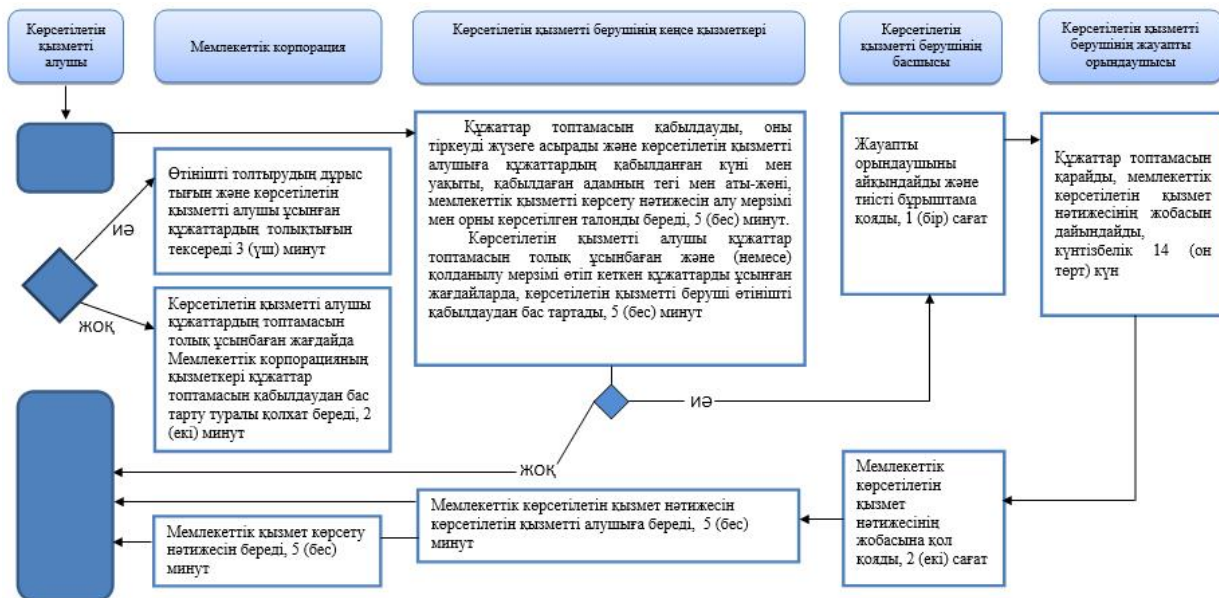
Көрсетілетін қызметті алушы

Мемлекеттік корпорация

Көрсетілетін қызметті берушінің кеңсе қызметкері

Көрсетілетін қызметті берушінің басшысы

Көрсетілетін қызметті берушінің жауапты орындаушысы

Өтініщті толтырудың дұрыстығын және көрсетілетін қызметті алушы ұсынған құжаттардың толықтығын тексереді 3 (үш) минут

ИӘ

ЖОҚ

Көрсетілетін қызметті алушы құжаттардың топтамасын толық ұсынбаған жағдайда Мемлекеттік корпорацияның қызметкері құжаттар топтамасын қабылдаудан бас тарту туралы қолхат береді, 2 (екі) минут

Құжаттар топтамасын қабылдауды, оны тіркеуді жүзеге асырады және көрсетілетін қызметті алушыға құжаттардың қабылданған күні мен уақыты, қабылдаған адамның тегі мен аты-жөні, мемлекеттік қызметті көрсету нәтижесін алу мерзімі мен орны көрсетілген талонды береді, 5 (бес) минут.

Көрсетілетін қызметті алушы құжаттар топтамасын толық ұсынбаған және (немесе) қолданылу мерзімі өтіп кеткен құжаттарды ұсынған жағдайларда, көрсетілетін қызметті беруші өтінішті қабылдаудан бас тартады, 5 (бес) минут

Жауапты орындаушыны айқындайды және тиісті бұрыштама қояды, 1 (бір) сағат

Құжаттар топтамасын қарайды, мемлекеттік көрсетілетін қызмет нәтижесінің жобасын дайындайды, күнтізбелік 14 (он төрт) күн

ИӘ

ЖОҚ

Мемлекеттік көрсетілетін қызмет нәтижесінің жобасына қол қояды, 2 (екі) сағат

Мемлекеттік көрсетілетін қызмет нәтижесін көрсетілетін қызметті алушыға береді, 5 (бес) минут

Мемлекеттік қызмет көрсету нәтижесін береді, 5 (бес) минут